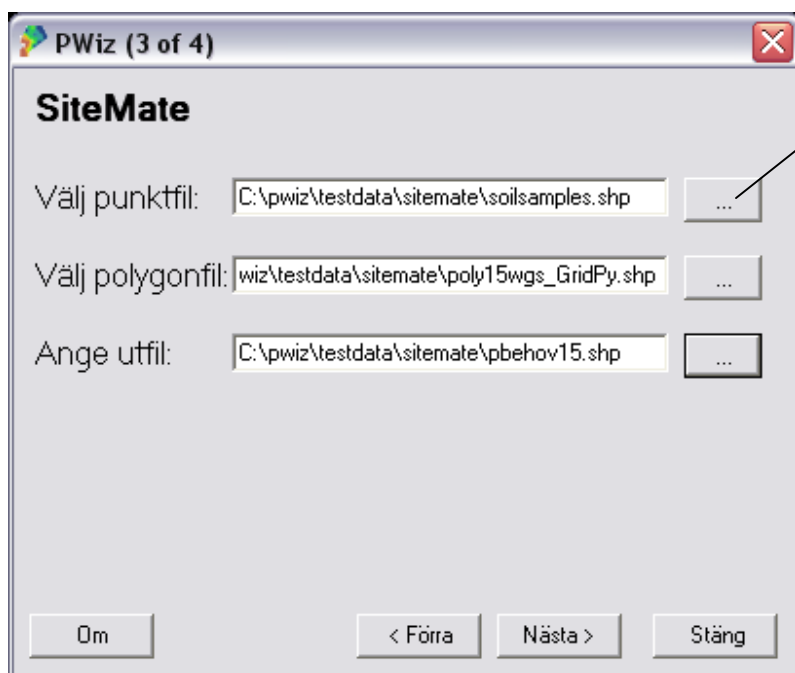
PWiz (3 of 4)

SiteMate

Välj punktfil: C:\pwiz\testdata\sitemate\soilsamples.shp ...

Välj polygonfil: wiz\testdata\sitemate\poly15wgs_GridPy.shp ...

Ange utfil: C:\pwiz\testdata\sitemate\pbehov15.shp ...

Om

< Förra

Nästa >

Stäng